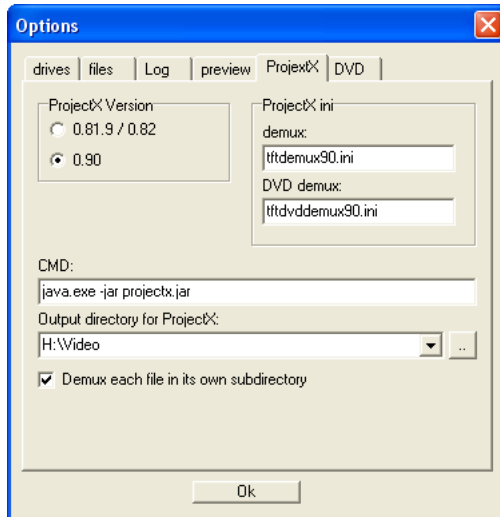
Options

drives | files | Log | preview | ProjextX | DVD

ProjectX Version
0.81.9 / 0.82
0.90

ProjectX ini
demux:
tftdemux90.ini
DVD demux:
tftdvddemux90.ini

CMD:
java.exe -jar projectx.jar

Output directory for ProjectX:
H:\Video
..

Demux each file in its own subdirectory

Ok